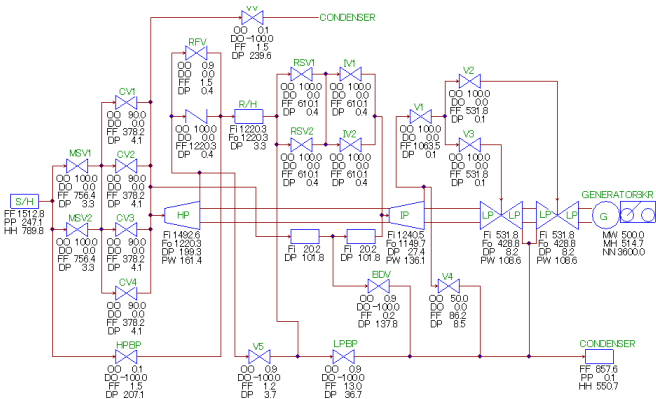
VY
DO -100.0
FF 1.5
DP 239.6
CONDENSER

RFV
OO 0.9
DO 0.0
FF 1.5
DP 0.0

OO 100.0
DO 0.0
FF 1220.3
DP 0.4

R/H
Fi 1220.3
Fo 1220.3
DP 3.3

RSV1
OO 100.0
DO 0.0
FF 610.1
DP 0.4

IV1
OO 100.0
DO 0.0
FF 610.1
DP 0.4

RSV2
OO 100.0
DO 0.0
FF 610.1
DP 0.4

IV2
OO 100.0
DO 0.0
FF 610.1
DP 0.4

V1
OO 100.0
DO 0.0
FF 1063.5
DP 0.1

V2
OO 100.0
DO 0.0
FF 531.8
DP 0.1

V3
OO 100.0
DO 0.0
FF 531.8
DP 0.1

CV1
OO 90.0
DO 0.0
FF 378.2
DP 4.1

MSV1
OO 100.0
DO 0.0
FF 756.4
DP 3.3

CV2
OO 90.0
DO 0.0
FF 378.2
DP 4.1

S/H
FF 1512.8
PP 247.1
HH 769.8

MSV2
OO 100.0
DO 0.0
FF 756.4
DP 3.3

CV3
OO 90.0
DO 0.0
FF 378.2
DP 4.1

CV4
OO 90.0
DO 0.0
FF 378.2
DP 4.1

HP
Fi 1492.6
Fo 1220.3
DP 199.3
PW 161.4

IP
Fi 1240.5
Fo 1149.7
DP 27.4
PW 136.1

Fi 20.2
DP 101.8

Fi 20.2
DP 101.8

LP LP
Fi 531.8
Fo 428.8
DP 8.2
PW 106.6

LP LP
Fi 531.8
Fo 428.8
DP 8.2
PW 106.6

GENERATOR BKR
G
MW 500.0
MH 514.7
NN 3600.0

BDV
OO 0.9
DO -100.0
FF 0.2
DP 137.8

V4
OO 50.0
DO 0.0
FF 86.2
DP 8.5

HPBP
OO 0.1
DO -100.0
FF 1.5
DP 207.1

V5
OO 0.9
DO -100.0
FF 1.2
DP 3.7

LPBP
OO 0.9
DO -100.0
FF 13.0
DP 36.7

CONDENSER
FF 857.6
PP 0.1
HH 550.7